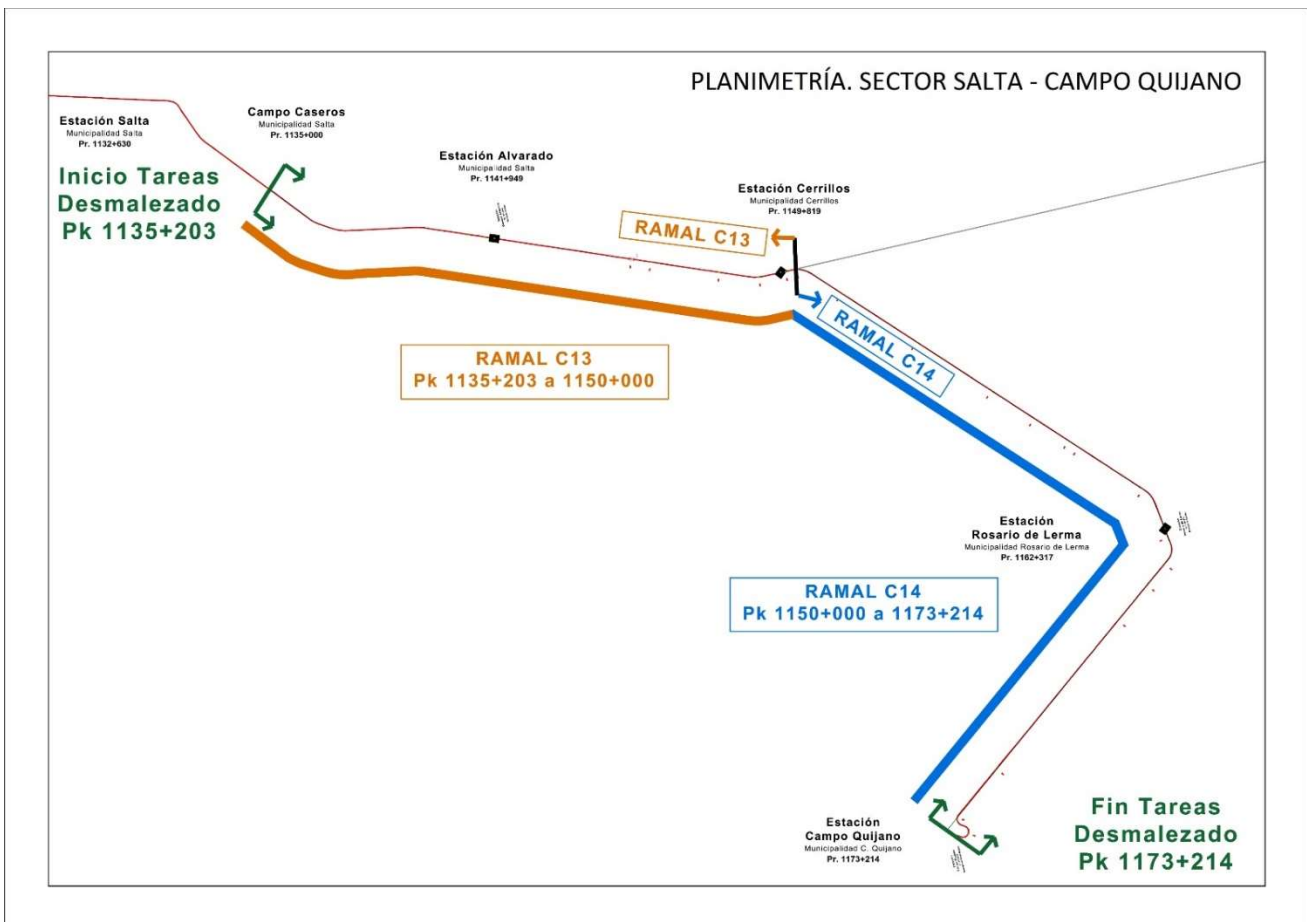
PLANIMETRÍA. SECTOR SALTA - CAMPO QUIJANO

Estación Salta
Municipalidad Salta
Pr. 1132+630

Campo Caseros
Municipalidad Salta
Pr. 1135+000

Inicio Tareas
Desmalezado
Pk 1135+203

Estación Alvarado
Municipalidad Salta
Pr. 1141+949

Estación Cerrillos
Municipalidad Cerrillos
Pr. 1149+819

RAMAL C13

RAMAL C14

RAMAL C13
Pk 1135+203 a 1150+000

Estación
Rosario de Lerma
Municipalidad Rosario de Lerma
Pr. 1162+317

RAMAL C14
Pk 1150+000 a 1173+214

Estación
Campo Quijano
Municipalidad C. Quijano
Pr. 1173+214

Fin Tareas
Desmalezado
Pk 1173+214